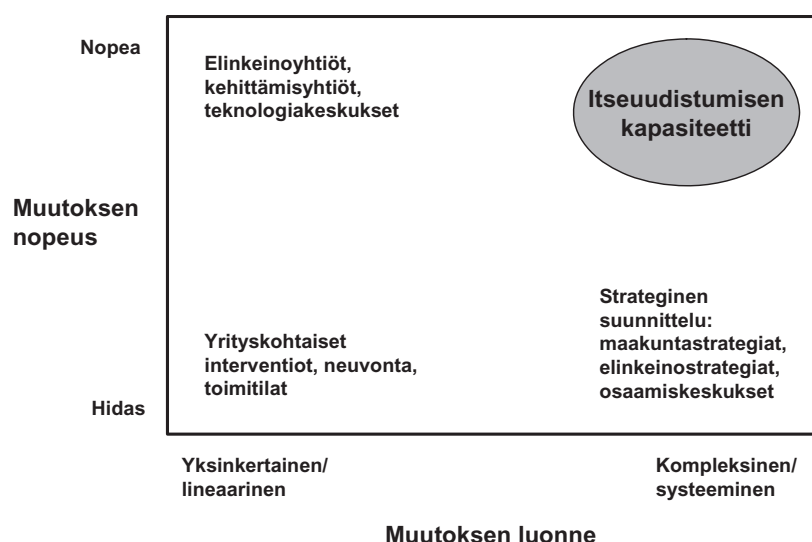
Nopea

Elinkeinoyhtiöt, kehittämisyhtiöt, teknologiakeskukset

Itseuudistumisen kapasiteetti

Muutoksen nopeus

Strateginen suunnittelu: maakuntastrategiat, elinkeinostrategiat, osaamiskeskukset

Yrityskohtaiset interventiot, neuvonta, toimitilat

Hidas

Yksinkertainen/ lineaarinen

Kompleksinen/ systeeminen

Muutoksen luonne